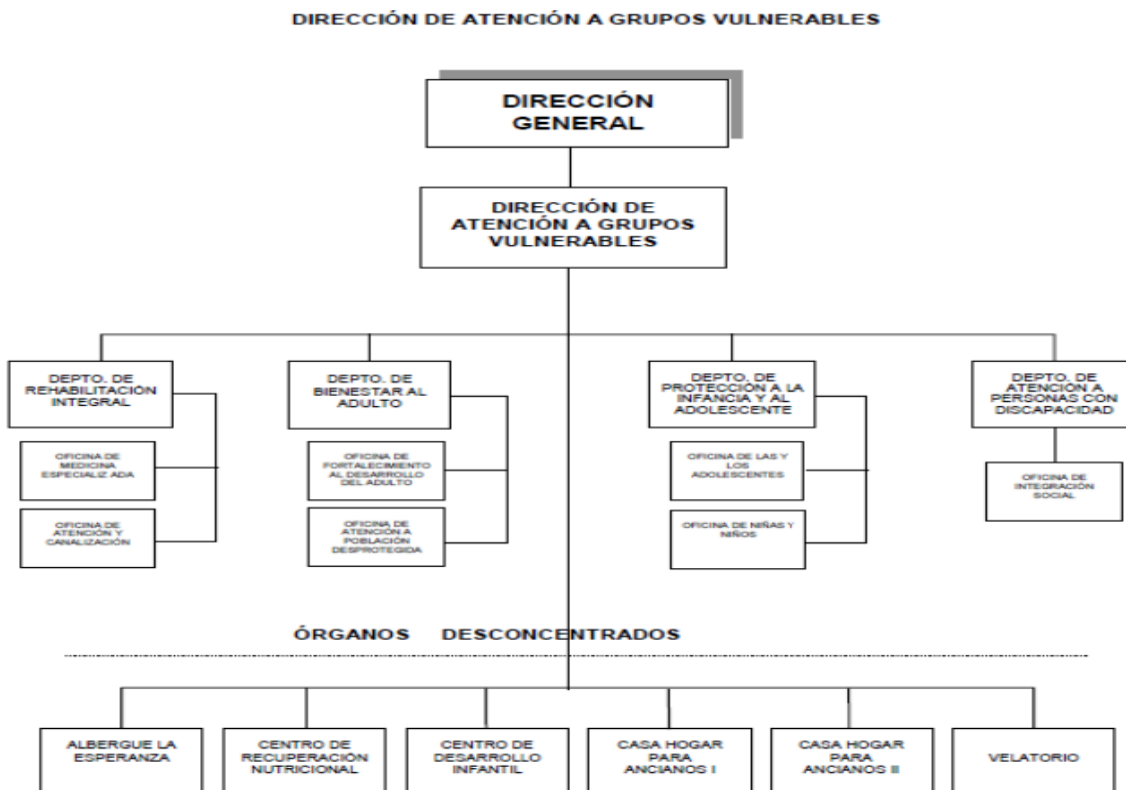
DIRECCIÓN DE ATENCIÓN A GRUPOS VULNERABLES

DIRECCIÓN GENERAL

DIRECCIÓN DE ATENCIÓN A GRUPOS VULNERABLES

DEPTO. DE REHABILITACIÓN INTEGRAL

OFICINA DE MEDICINA ESPECIALIZ ADA

OFICINA DE ATENCIÓN Y CANALIZACIÓN

DEPTO. DE BIENESTAR AL ADULTO

OFICINA DE FORTALECIMIENTO AL DESARROLLO DEL ADULTO

OFICINA DE ATENCIÓN A POBLACIÓN DESPROTEGIDA

DEPTO. DE PROTECCIÓN A LA INFANCIA Y AL ADOLESCENTE

OFICINA DE LAS Y LOS ADOLESCENTES

OFICINA DE NIÑAS Y NIÑOS

DEPTO. DE ATENCIÓN A PERSONAS CON DISCAPACIDAD

OFICINA DE INTEGRACIÓN SOCIAL

ÓRGANOS DESCONCENTRADOS

ALBERGUE LA ESPERANZA

CENTRO DE RECUPERACIÓN NUTRICIONAL

CENTRO DE DESARROLLO INFANTIL

CASA HOGAR PARA ANCIANOS I

CASA HOGAR PARA ANCIANOS II

VELATORIO